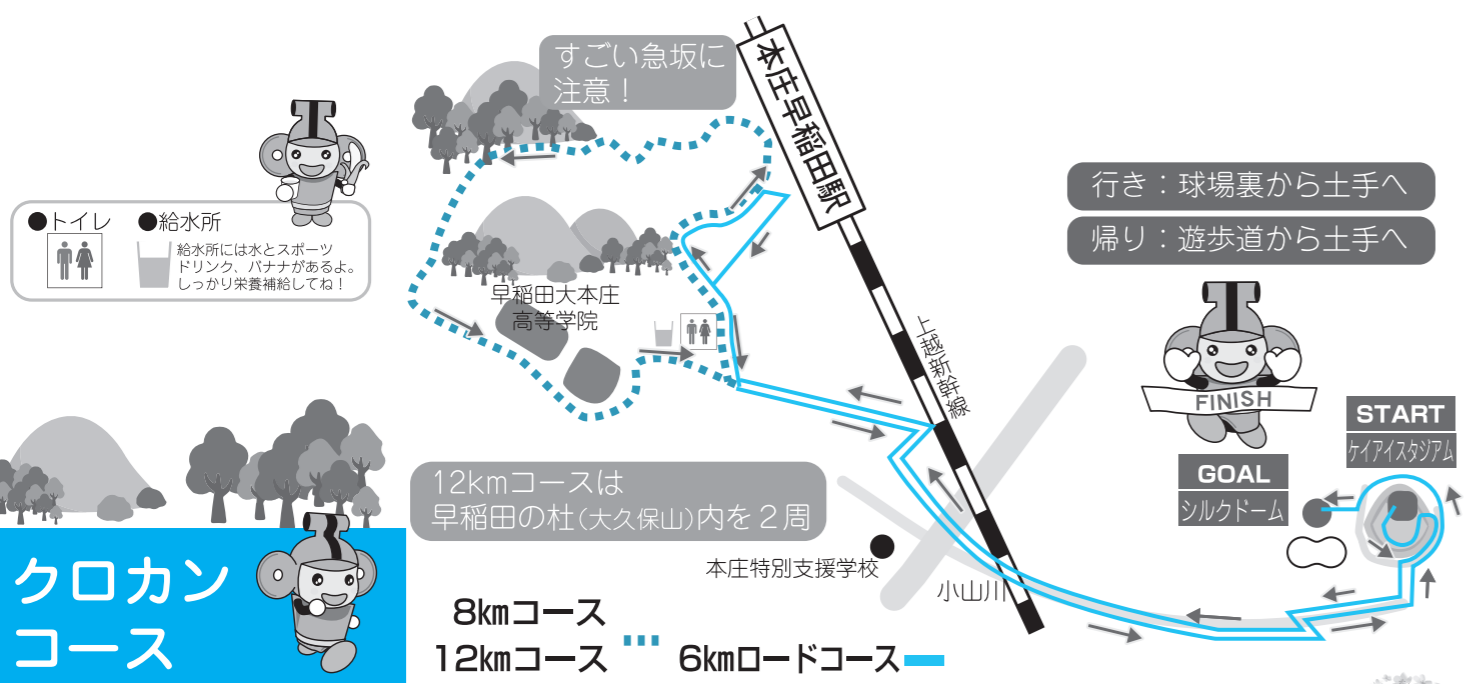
すごい急坂に
注意！

本庄早稲田駅

●トイレ　●給水所
給水所には水とスポーツドリンク、バナナがあるよ。しっかり栄養補給してね！

行き：球場裏から土手へ

帰り：遊歩道から土手へ

早稲田大本庄
高等学院

上越新幹線

FINISH

START
ケイアイスタジアム

GOAL
シルクドーム

12kmコースは
早稲田の杜(大久保山)内を２周

本庄特別支援学校

小山川

クロカン
コース

8kmコース
12kmコース
6kmロードコース